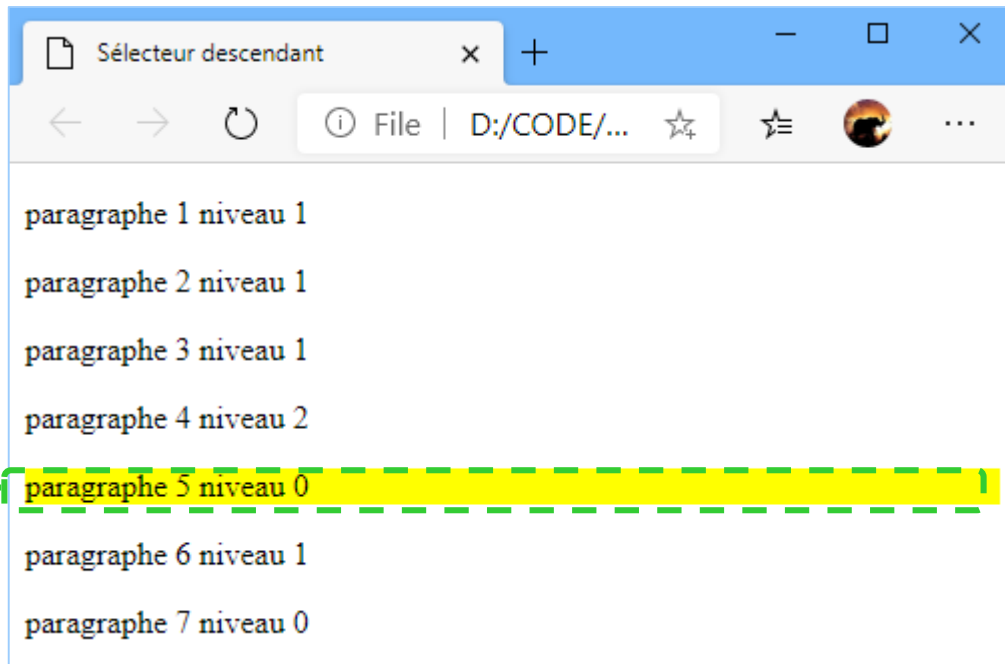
Sélecteur descendant

File | D:/CODE/...

paragraphe 1 niveau 1

paragraphe 2 niveau 1

paragraphe 3 niveau 1

paragraphe 4 niveau 2

paragraphe 5 niveau 0

paragraphe 6 niveau 1

paragraphe 7 niveau 0